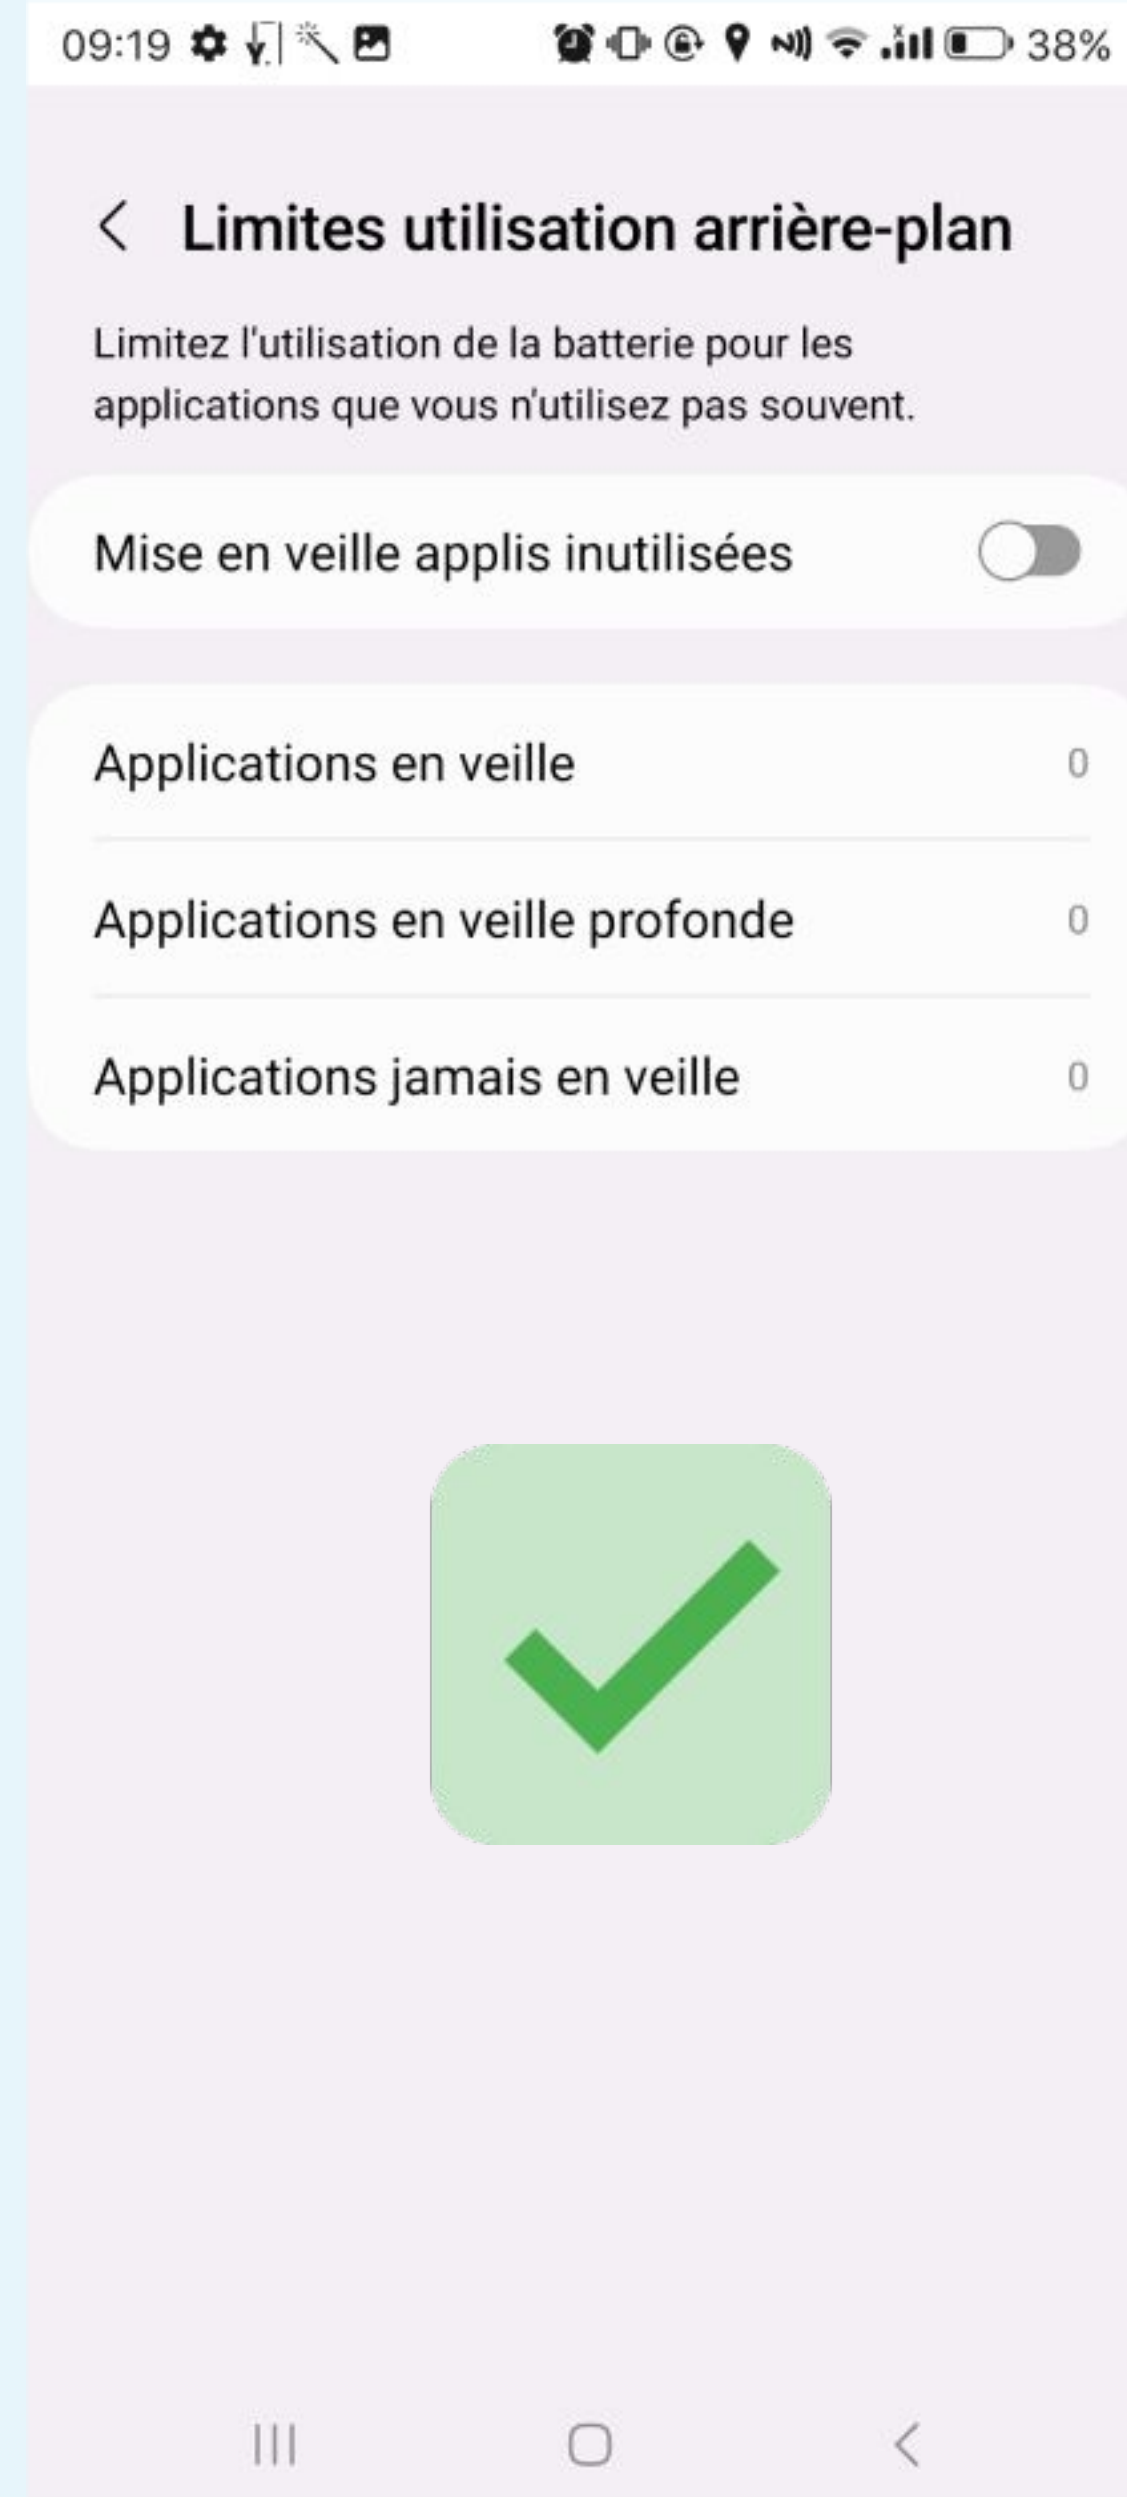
09:19 38%

Limites utilisation arrière-plan

Limitez l'utilisation de la batterie pour les applications que vous n'utilisez pas souvent.

Mise en veille applis inutilisées

Applications en veille 0

Applications en veille profonde 0

Applications jamais en veille 0